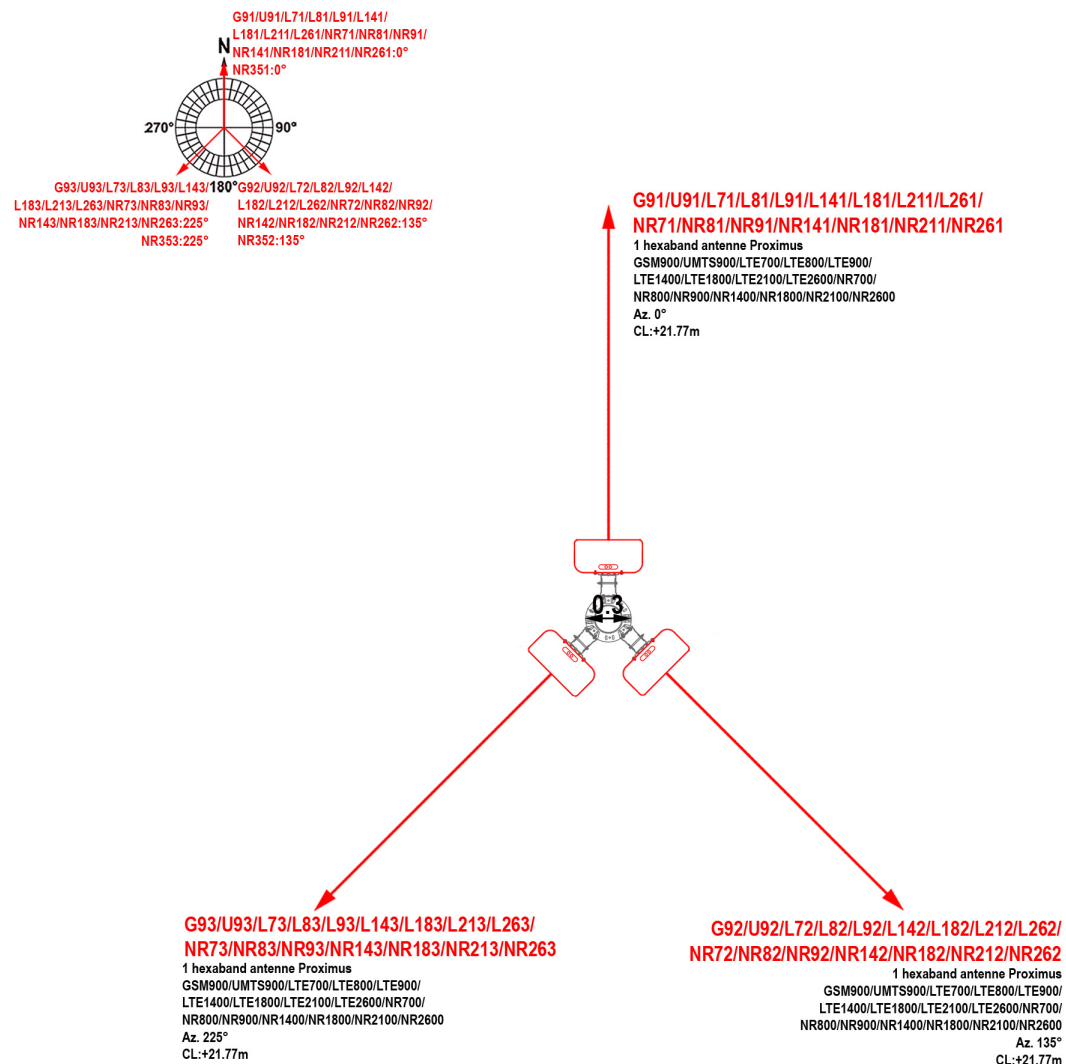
G91/U91/L71/L81/L91/L141/
L181/L211/L261/NR71/NR81/NR91/
NR141/NR181/NR211/NR261:0°
NR351:0°

N

270°

90°

G93/U93/L73/L83/L93/L143/
L183/L213/L263/NR73/NR83/NR93/
NR143/NR183/NR213/NR263:225°
NR353:225°

180°

G92/U92/L72/L82/L92/L142/
L182/L212/L262/NR72/NR82/NR92/
NR142/NR182/NR212/NR262:135°
NR352:135°

G91/U91/L71/L81/L91/L141/L181/L211/L261/
NR71/NR81/NR91/NR141/NR181/NR211/NR261
1 hexaband antenne Proximus
GSM900/UMTS900/LTE700/LTE800/LTE900/
LTE1400/LTE1800/LTE2100/LTE2600/NR700/
NR800/NR900/NR1400/NR1800/NR2100/NR2600
Az. 0°
CL:+21.77m

0.3

G93/U93/L73/L83/L93/L143/L183/L213/L263/
NR73/NR83/NR93/NR143/NR183/NR213/NR263
1 hexaband antenne Proximus
GSM900/UMTS900/LTE700/LTE800/LTE900/
LTE1400/LTE1800/LTE2100/LTE2600/NR700/
NR800/NR900/NR1400/NR1800/NR2100/NR2600
Az. 225°
CL:+21.77m

G92/U92/L72/L82/L92/L142/L182/L212/L262/
NR72/NR82/NR92/NR142/NR182/NR212/NR262
1 hexaband antenne Proximus
GSM900/UMTS900/LTE700/LTE800/LTE900/
LTE1400/LTE1800/LTE2100/LTE2600/NR700/
NR800/NR900/NR1400/NR1800/NR2100/NR2600
Az. 135°
CL:+21.77m